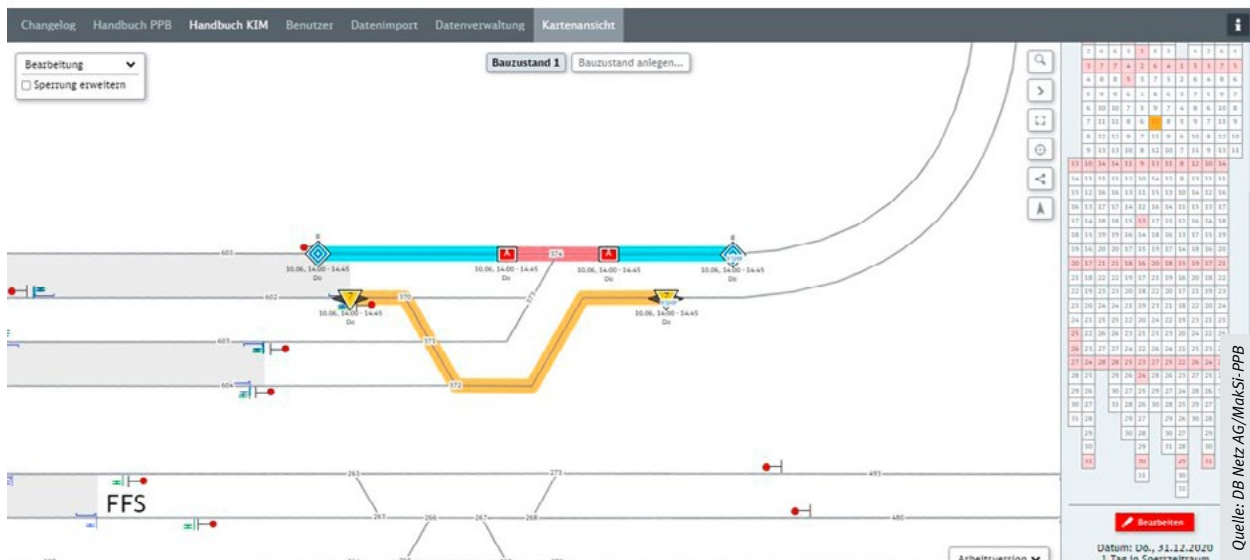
Changelog Handbuch PPB Handbuch KIM Benutzer Datenimport Datenverwaltung Kartenansicht

Bearbeitung
Sperrung erweitern

Bauzustand 1 Bauzustand anlegen...

601
10.06. 14:00 - 14:45
Do
374
10.06. 14:00 - 14:45
Do
10.06. 14:00 - 14:45
Do
602
370
10.06. 14:00 - 14:45
Do
373
10.06. 14:00 - 14:45
Do
603
371
604
372

263
273
493
FFS
267
266
267
268
480

Bearbeiten
Datum: Do., 31.12.2020
1 Tag in Sperrzeitraum

Arbeitsversion

Quelle: DB Netz AG/MakSi-PPB